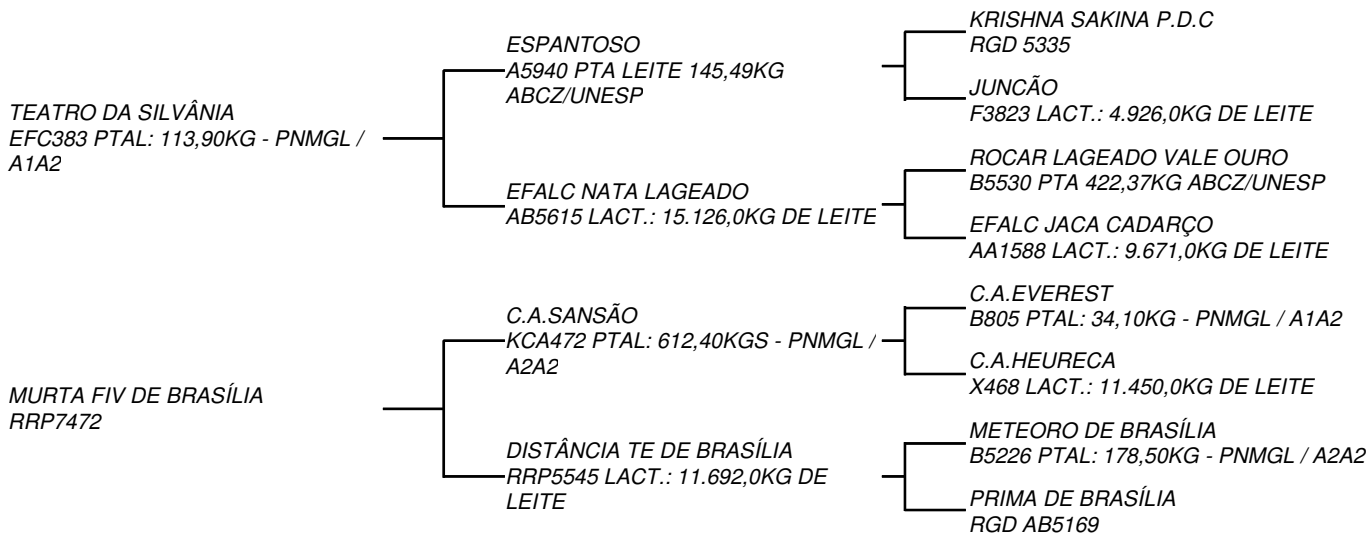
TEATRO DA SILVÂNIA
EFC383 PTAL: 113,90KG - PNMGL / A1A2

ESPANTOSO
A5940 PTA LEITE 145,49KG ABCZ/UNESP

KRISHNA SAKINA P.D.C
RGD 5335

JUNCÃO
F3823 LACT.: 4.926,0KG DE LEITE

EFALC NATA LAGEADO
AB5615 LACT.: 15.126,0KG DE LEITE

ROCAR LAGEADO VALE OURO
B5530 PTA 422,37KG ABCZ/UNESP

EFALC JACA CADARÇO
AA1588 LACT.: 9.671,0KG DE LEITE

MURTA FIV DE BRASÍLIA
RRP7472

C.A.SANSÃO
KCA472 PTAL: 612,40KGS - PNMGL / A2A2

C.A.EVEREST
B805 PTAL: 34,10KG - PNMGL / A1A2

C.A.HEURECA
X468 LACT.: 11.450,0KG DE LEITE

DISTÂNCIA TE DE BRASÍLIA
RRP5545 LACT.: 11.692,0KG DE LEITE

METEORO DE BRASÍLIA
B5226 PTAL: 178,50KG - PNMGL / A2A2

PRIMA DE BRASÍLIA
RGD AB5169